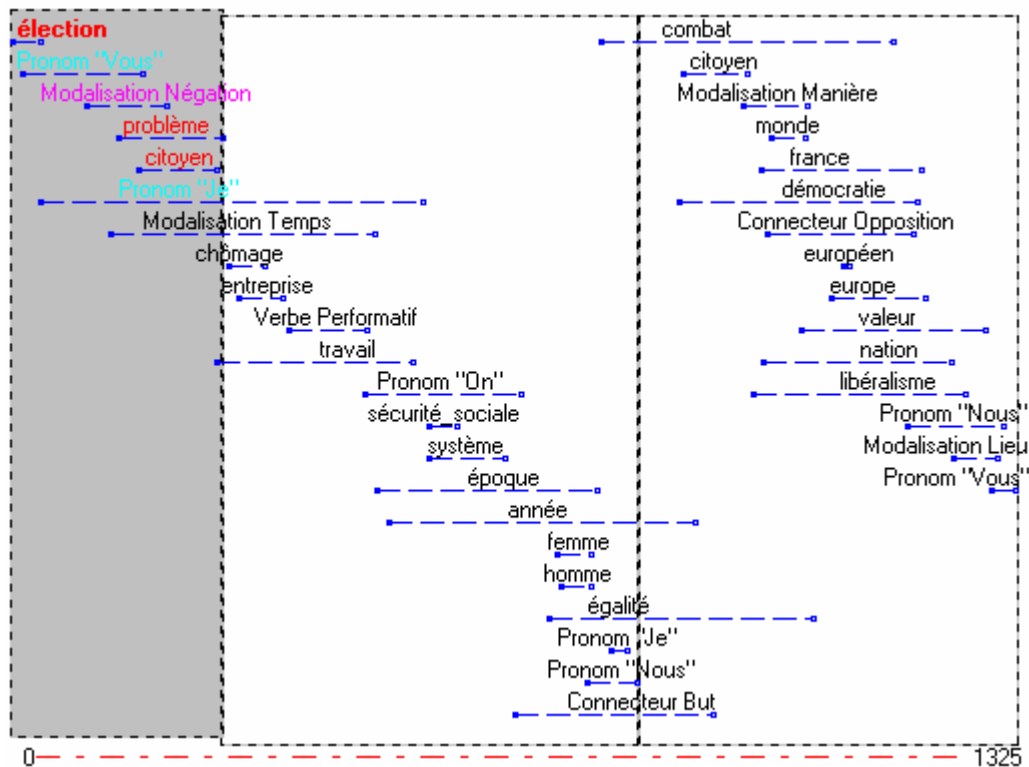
élection
Pronom "Vous"
Modalisation Négation
problème
citoyen
Pronom "Je"
Modalisation Temps
chômage
entreprise
Verbe Performatif
travail
Pronom "On"
sécurité_sociale
système
époque
année
femme
homme
égalité
Pronom "Je"
Pronom "Nous"
Connecteur But
combat
citoyen
Modalisation Manière
monde
france
démocratie
Connecteur Opposition
européen
europe
valeur
nation
libéralisme
Pronom "Nous"
Modalisation Lieu
Pronom "Vous"
0
1325